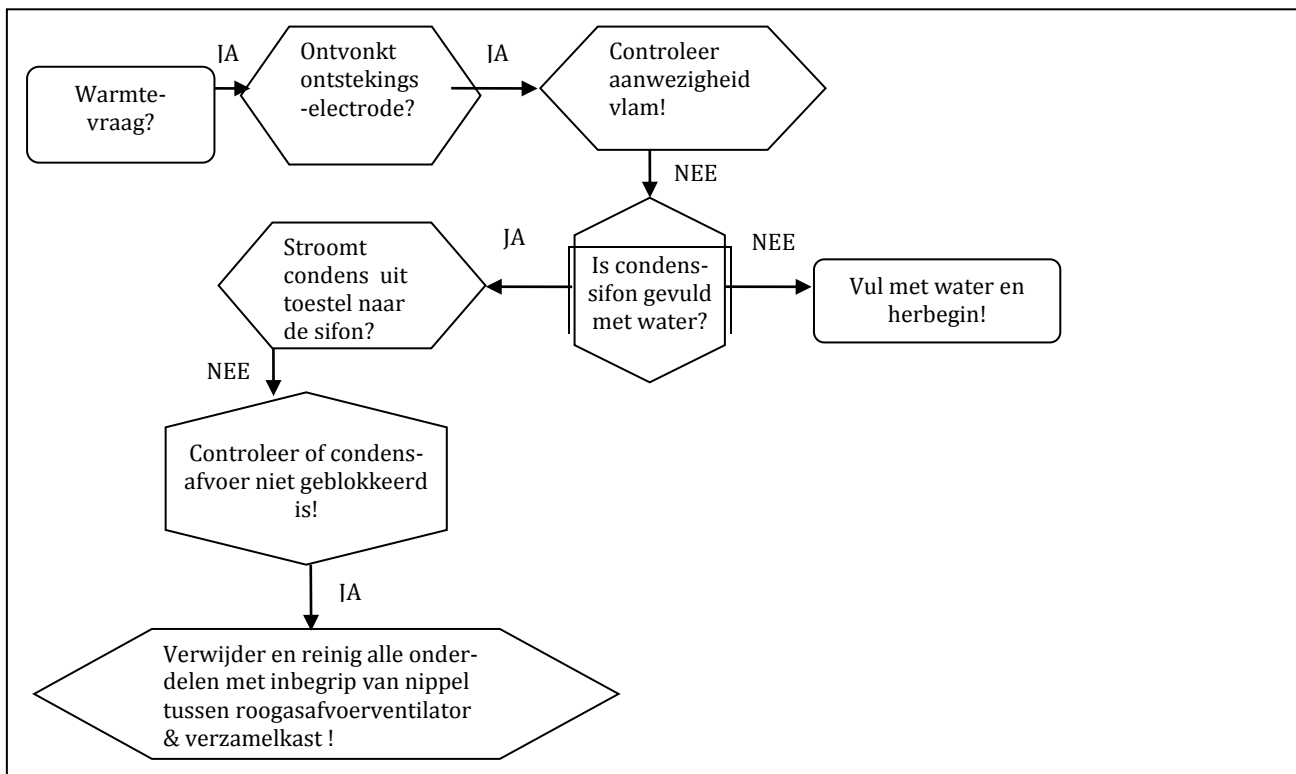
Warmte-vraag?

JA

Ontvonkt ontstekings -electrode?

JA

Controleer aanwezigheid vlam!

NEE

Is condens-sifon gevuld met water?

JA

NEE

Stroomt condens uit toestel naar de sifon?

Vul met water en herbegin!

NEE

Controleer of condens-afvoer niet geblokkeerd is!

JA

Verwijder en reinig alle onderdelen met inbegrip van nippel tussen roogasafvoerventilator & verzamelkast !